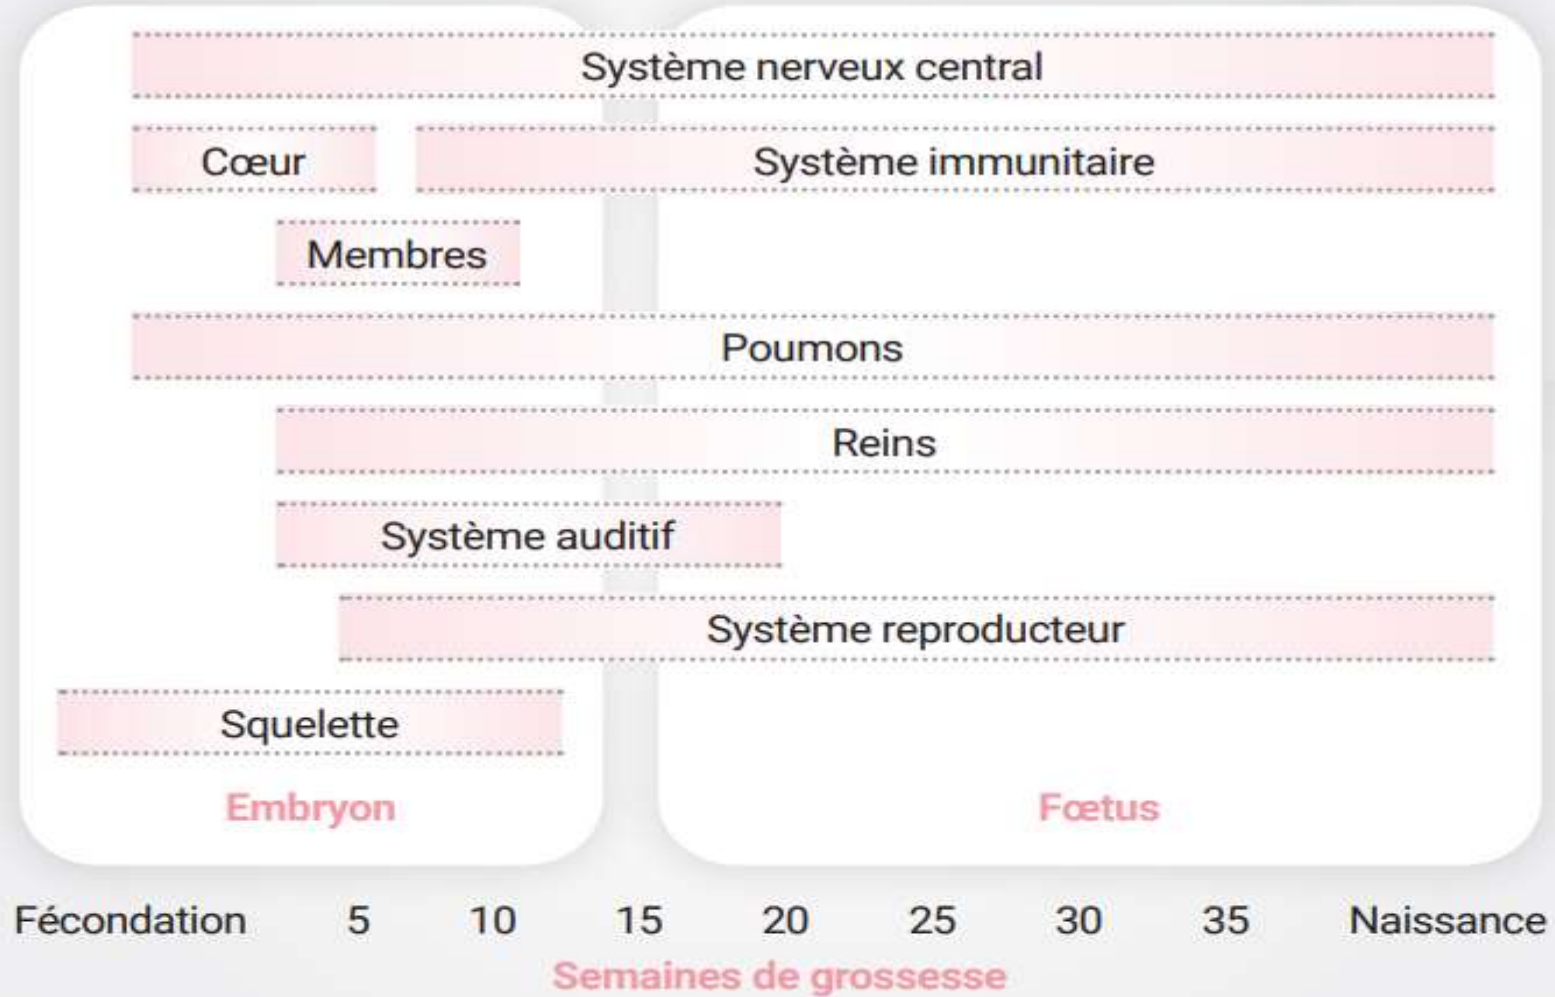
Système nerveux central

Cœur

Système immunitaire

Membres

Poumons

Reins

Système auditif

Système reproducteur

Squelette

Embryon

Fœtus

Fécondation 5 10 15 20 25 30 35 Naissance

Semaines de grossesse